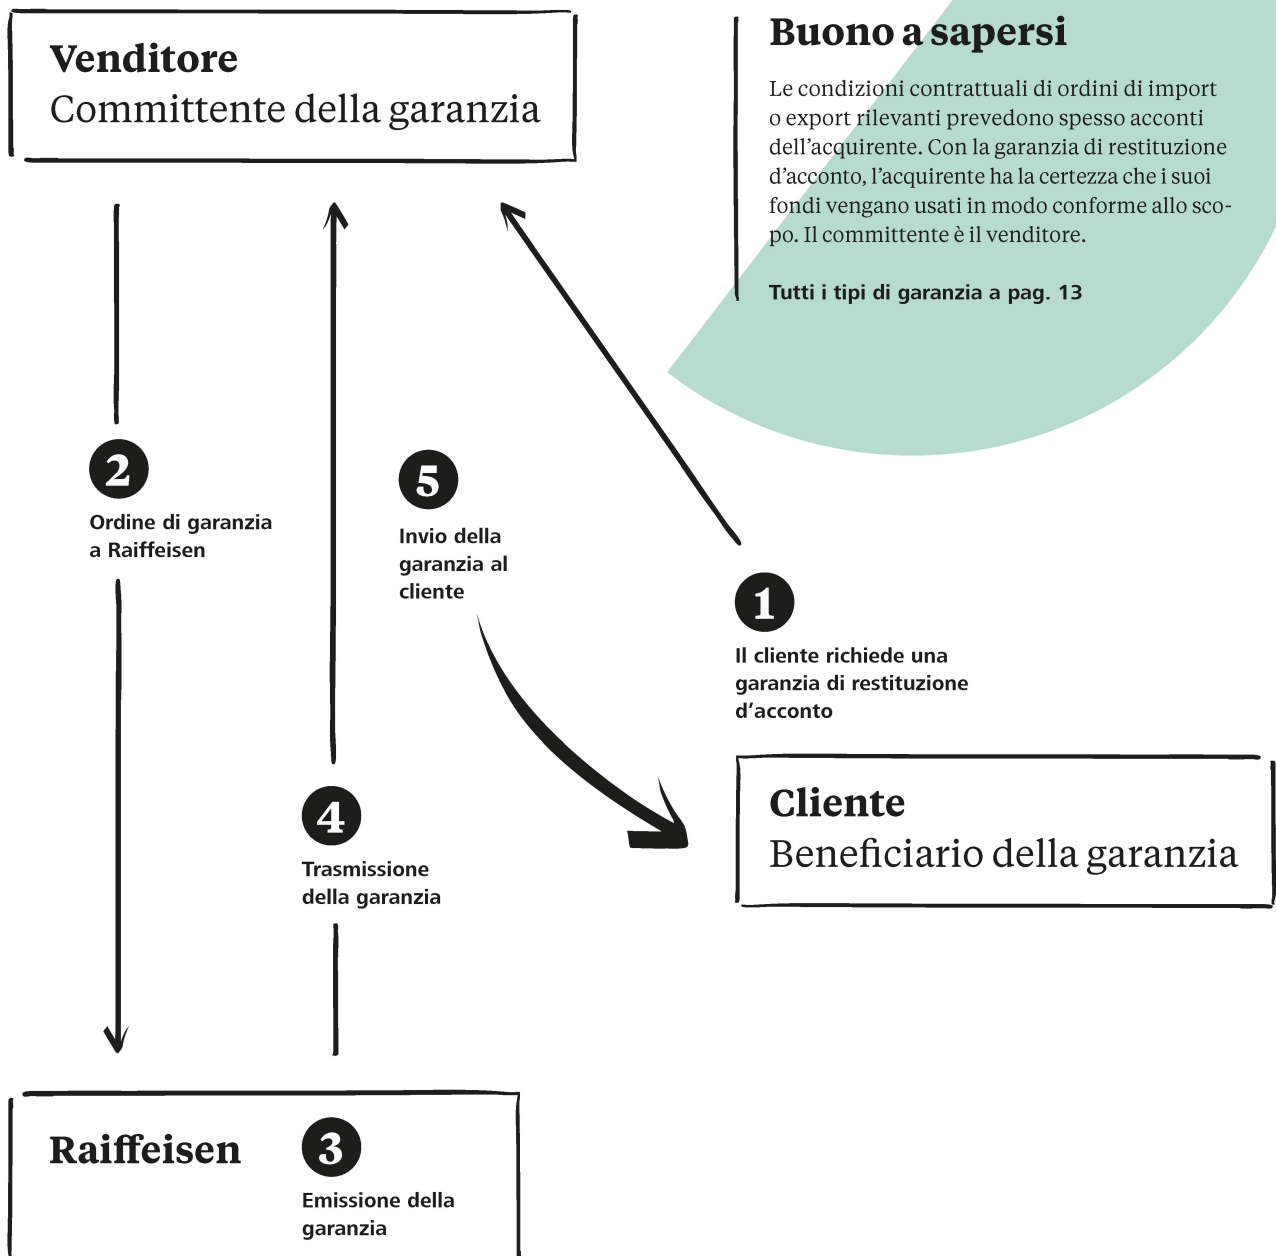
Venditore
Committente della garanzia

Buono a sapersi

Le condizioni contrattuali di ordini di import o export rilevanti prevedono spesso acconti dell'acquirente. Con la garanzia di restituzione d'acconto, l'acquirente ha la certezza che i suoi fondi vengano usati in modo conforme allo scopo. Il committente è il venditore.

Tutti i tipi di garanzia a pag. 13

2
Ordine di garanzia a Raiffeisen

5
Invio della garanzia al cliente

1
Il cliente richiede una garanzia di restituzione d'acconto

Cliente
Beneficiario della garanzia

4
Trasmissione della garanzia

Raiffeisen

3
Emissione della garanzia